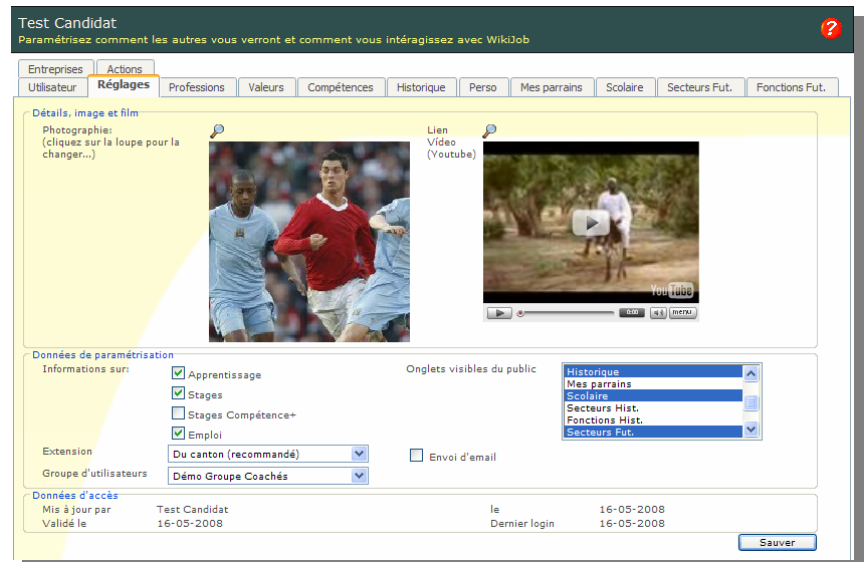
Test Candidat
Paramétrisez comment les autres vous verront et comment vous intéragissez avec WikiJob

Entreprises
Actions
Utilisateur
Réglages
Professions
Valeurs
Compétences
Historique
Perso
Mes parrains
Scolaire
Secteurs Fut.
Fonctions Fut.

Détails, image et film
Photographie:
(cliquez sur la loupe pour la changer...)
Lien Vidéo (Youtube)
You Tube
0:00
menu

Données de paramétrisation
Informations sur:
Apprentissage
Stages
Stages Compétence+
Emploi
Onglets visibles du public
Historique
Mes parrains
Scolaire
Secteurs Hist.
Fonctions Hist.
Secteurs Fut.
Extension
Du canton (recommandé)
Envoi d'email
Groupe d'utilisateurs
Démo Groupe Coachés

Données d'accès
Mis à jour par
Test Candidat
le
16-05-2008
Validé le
16-05-2008
Dernier login
16-05-2008
Sauver